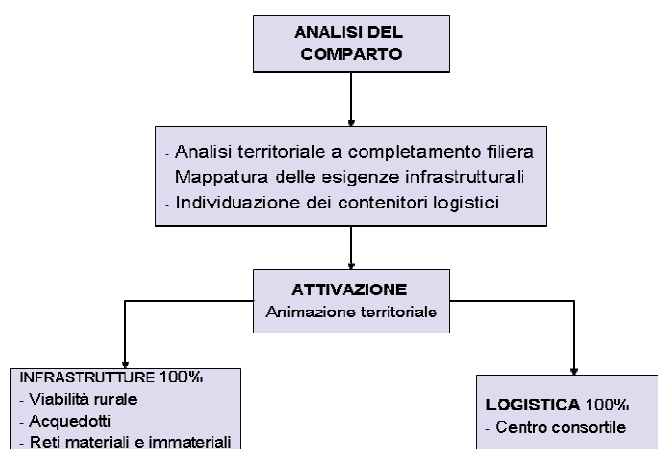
ANALISI DEL COMPARTO

- Analisi territoriale a completamento filiera
Mappatura delle esigenze infrastrutturali
- Individuazione dei contenitori logistici

ATTIVAZIONE
Animazione territoriale

INFRASTRUTTURE 100%
- Viabilità rurale
- Acquedotti
- Reti materiali e immateriali

LOGISTICA 100%
- Centro consortile